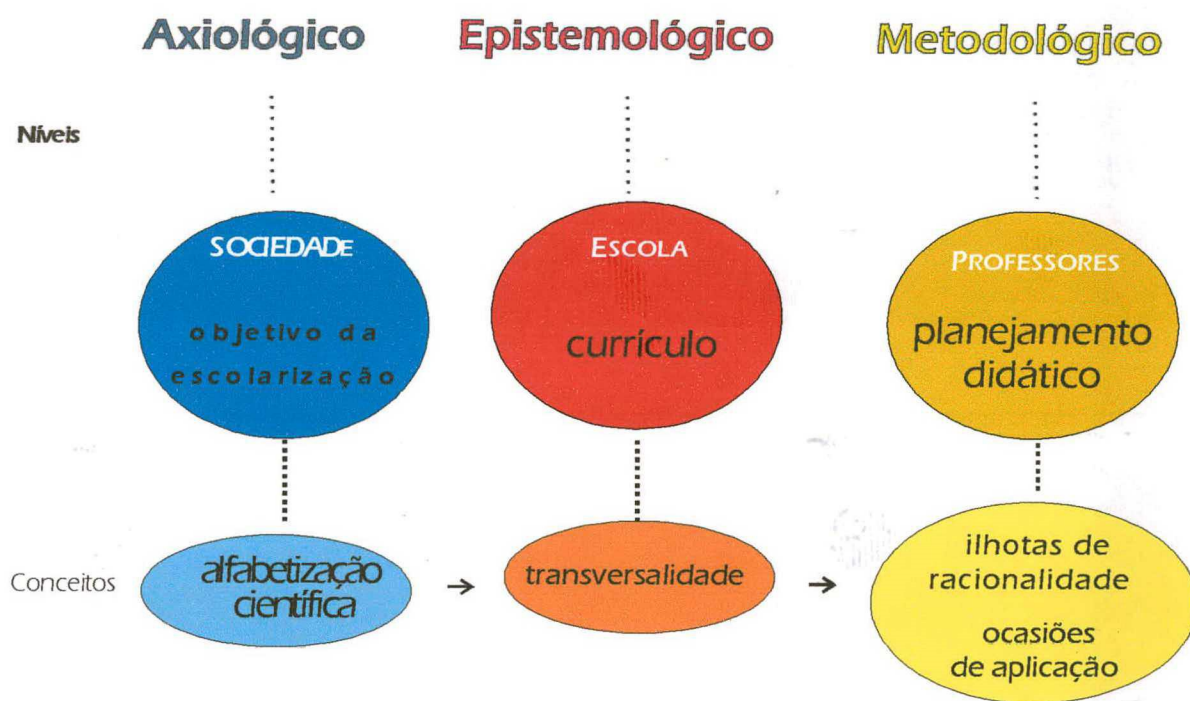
Axiológico Epistemológico Metodológico

Níveis

SOCIEDADE
objetivo da escolarização

ESCOLA
currículo

PROFESSORES
planejamento didático

Conceitos

alfabetização científica → transversalidade → ilhotas de racionalidade
ocasiões de aplicação